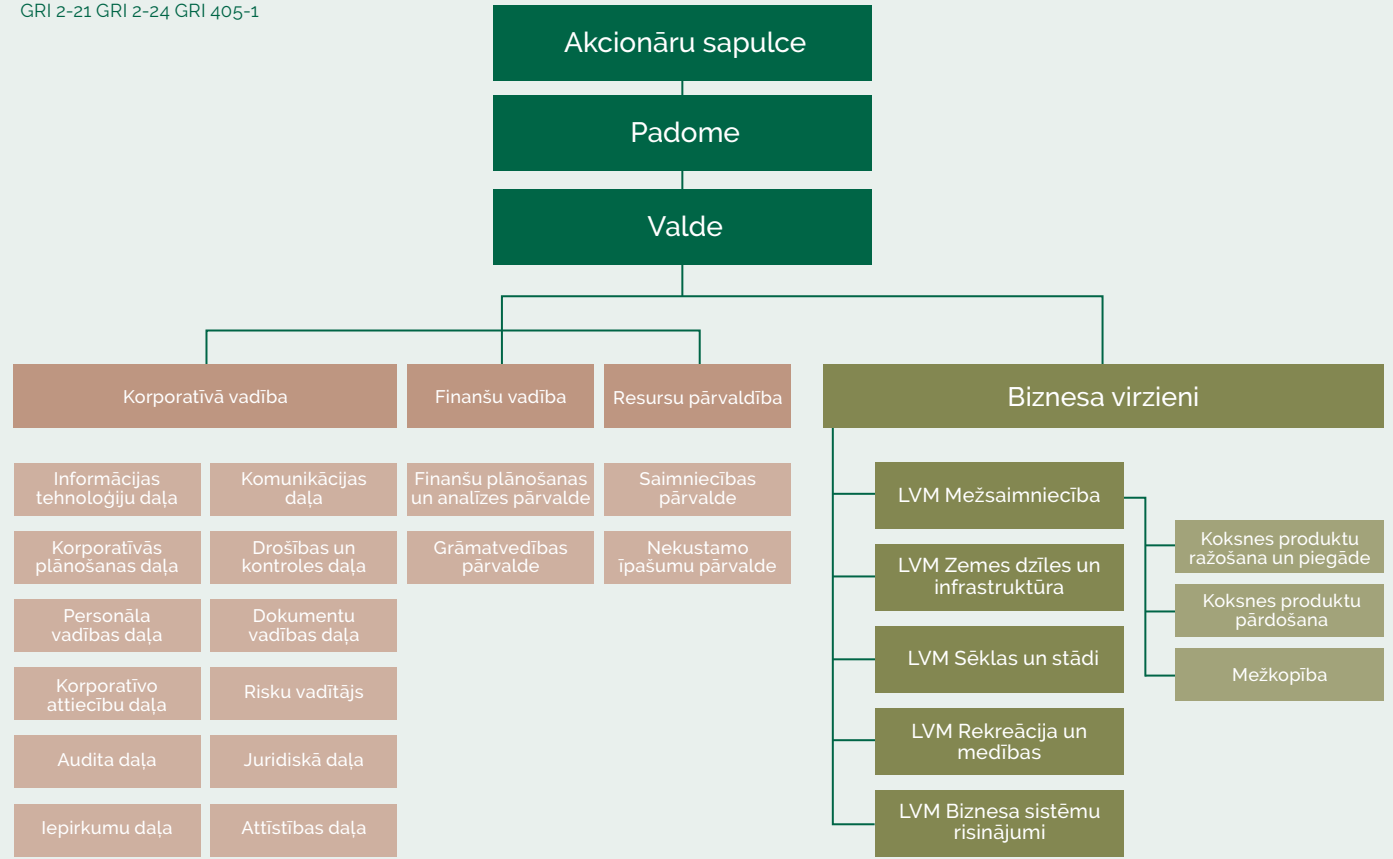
GRI 2-21 GRI 2-24 GRI 405-1

Akcionāru sapulce

Padome

Valde

Korporatīvā vadība

Finanšu vadība

Resursu pārvaldība

Biznesa virzieni

Informācijas tehnoloģiju daļa

Komunikācijas daļa

Korporatīvās plānošanas daļa

Drošības un kontroles daļa

Personāla vadības daļa

Dokumentu vadības daļa

Korporatīvo attiecību daļa

Risku vadītājs

Audita daļa

Juridiskā daļa

Iepirkumu daļa

Attīstības daļa

Finanšu plānošanas un analīzes pārvalde

Grāmatvedības pārvalde

Saimniecības pārvalde

Nekustamo īpašumu pārvalde

LVM Mežsaimniecība

LVM Zemes dzīles un infrastruktūra

LVM Sēklas un stādi

LVM Rekreācija un medības

LVM Biznesa sistēmu risinājumi

Koksnes produktu ražošana un piegāde

Koksnes produktu pārdošana

Mežkopība